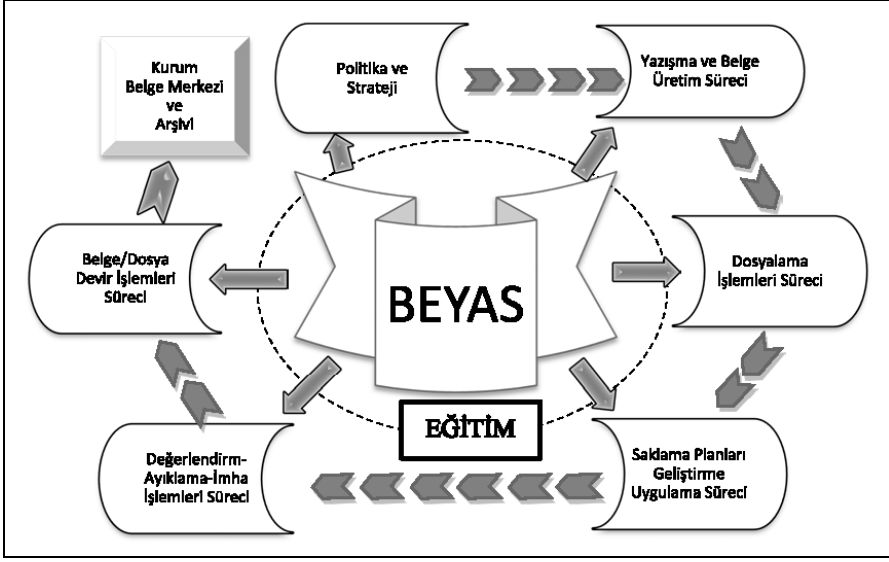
Kurum
Belge Merkezi
ve
Arşivi

Politika ve
Strateji

Yazışma ve Belge
Üretim Süreci

Belge/Dosya
Devir İşlemleri
Süreci

BEYAS

Dosyalama
İşlemleri Süreci

EĞİTİM

Değerlendirm-
Ayıklama-İmha
İşlemleri Süreci

Saklama Planları
Geliştirme
Uygulama Süreci